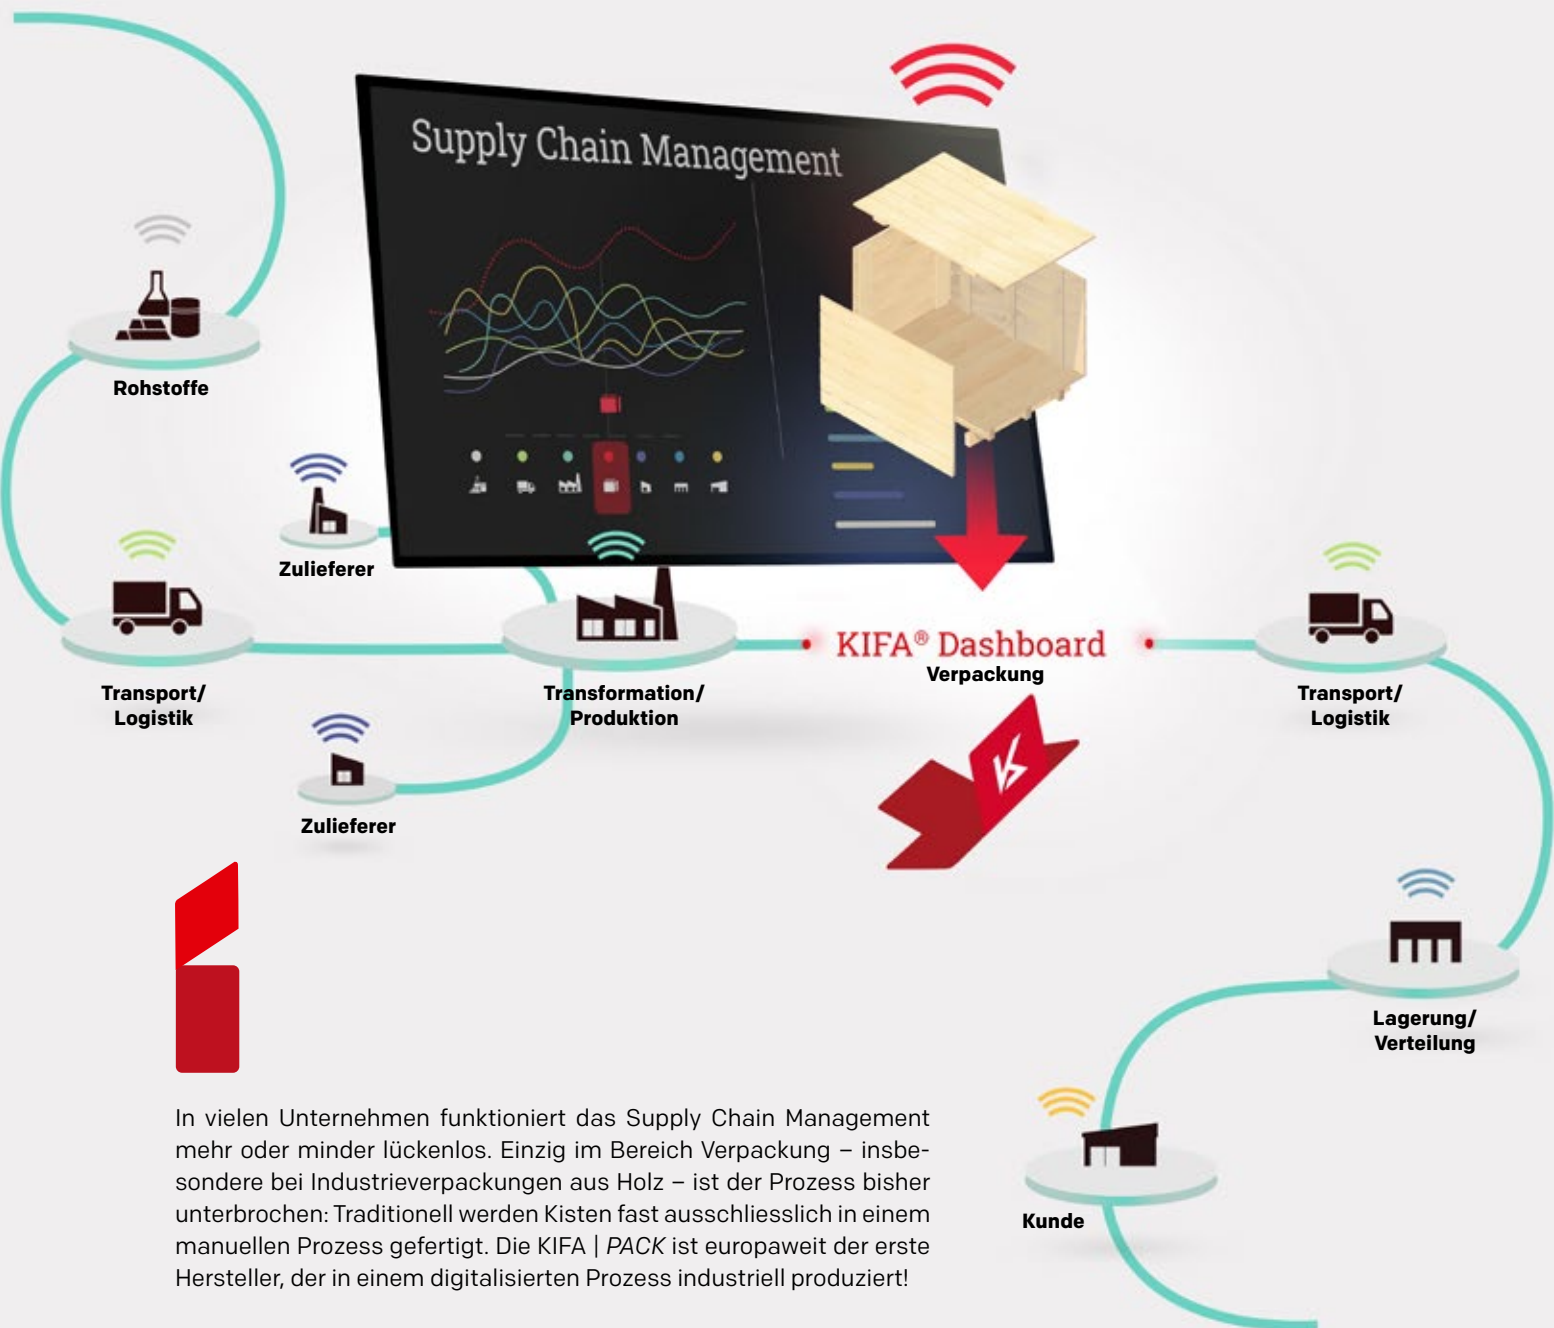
Supply Chain Management

Rohstoffe

Zulieferer

Transport/ Logistik

Transformation/ Produktion

Zulieferer

KIFA® Dashboard

Verpackung

Transport/ Logistik

Lagerung/ Verteilung

Kunde

In vielen Unternehmen funktioniert das Supply Chain Management mehr oder minder lückenlos. Einzig im Bereich Verpackung – insbesondere bei Industrieverpackungen aus Holz – ist der Prozess bisher unterbrochen: Traditionell werden Kisten fast ausschliesslich in einem manuellen Prozess gefertigt. Die KIFA | PACK ist europaweit der erste Hersteller, der in einem digitalisierten Prozess industriell produziert!